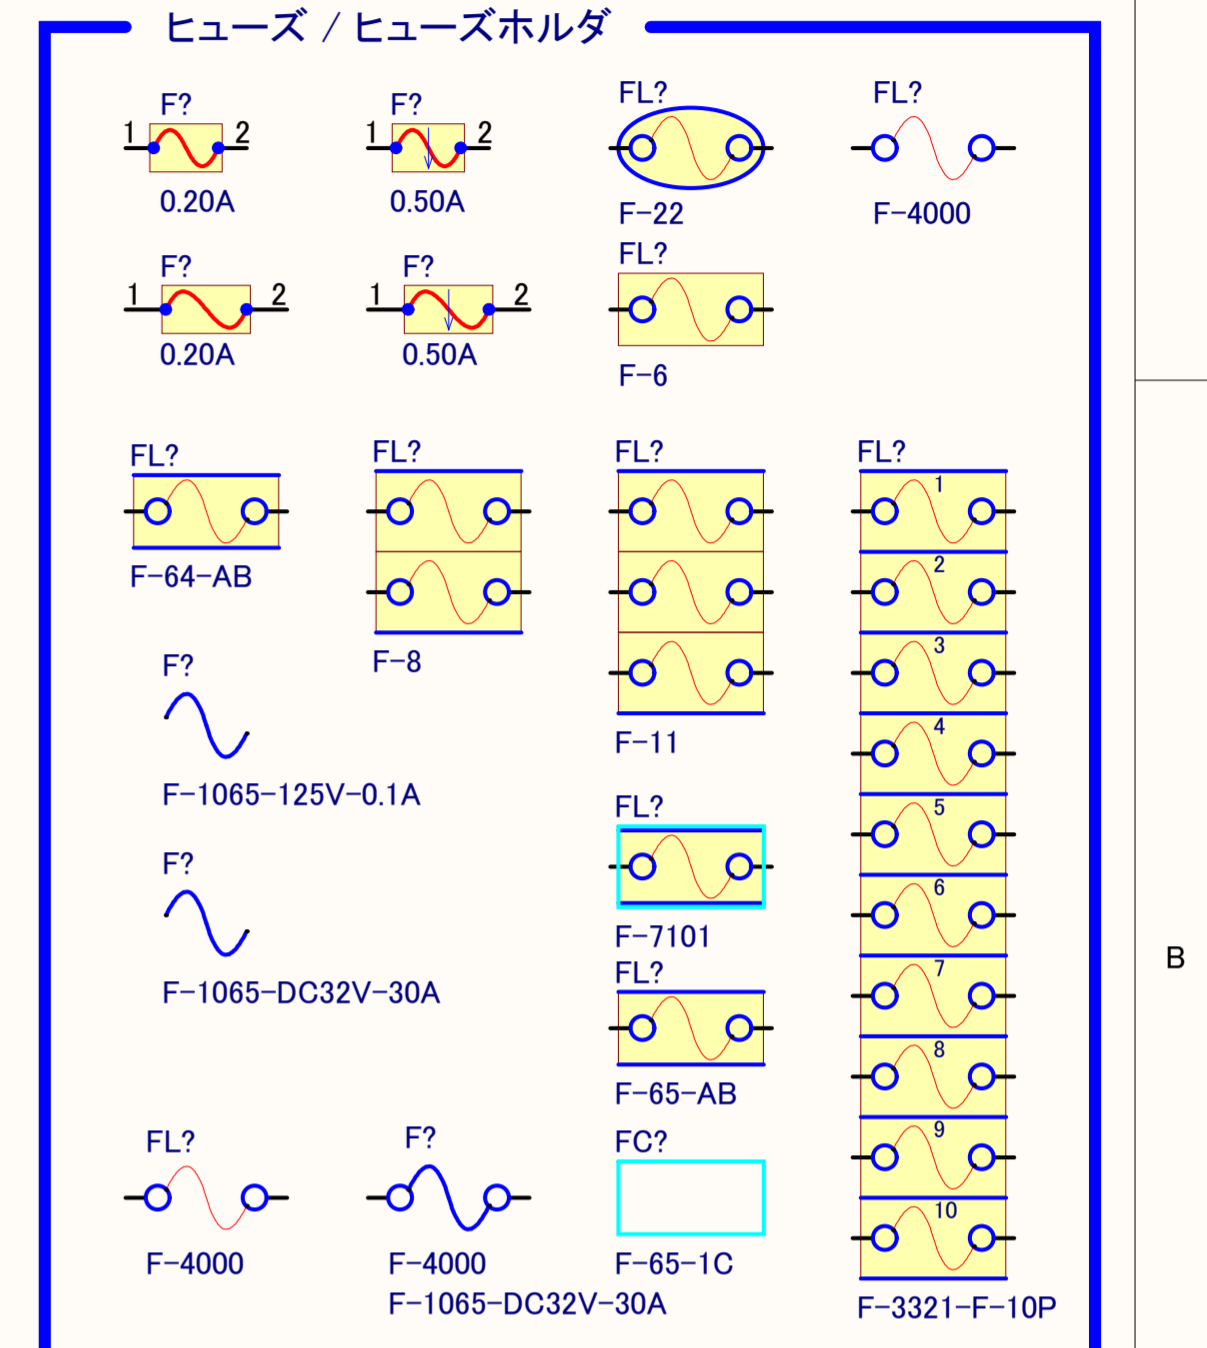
ヒューズ / ヒューズホルダ

F?
1 2
0.20A

F?
1 2
0.50A

FL?
F-22

FL?
F-4000

F?
1 2
0.20A

F?
1 2
0.50A

FL?
F-6

FL?
F-64-AB

FL?
F-8

FL?
F-11

FL?
1
2
3
4
5
6
7
8
9
10
F-3321-F-10P

F?
F-1065-125V-0.1A

FL?
F-7101

F?
F-1065-DC32V-30A

FL?
F-65-AB

FL?
F-4000

F?
F-4000
F-1065-DC32V-30A

FC?
F-65-1C

B